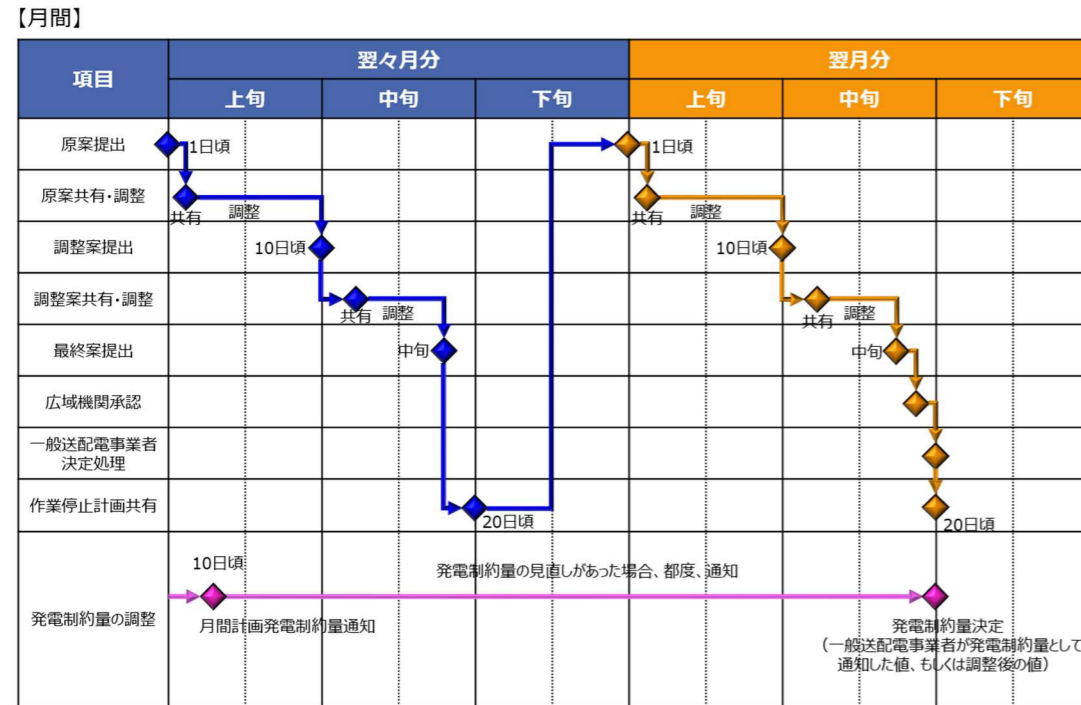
【月間】

| 項目 | 翌々月分 上旬 | 翌々月分 中旬 | 翌々月分 下旬 | 翌月分 上旬 | 翌月分 中旬 | 翌月分 下旬 |
|---|---|---|---|---|---|---|
| 原案提出 | 1日頃 | | | 1日頃 | | |
| 原案共有・調整 | 共有 調整 | | | 共有 調整 | | |
| 調整案提出 | 10日頃 | | | 10日頃 | | |
| 調整案共有・調整 | | 共有 調整 | | | 共有 調整 | |
| 最終案提出 | | 中旬 | | | 中旬 | |
| 広域機関承認 | | | | | | |
| 一般送配電事業者決定処理 | | | | | | |
| 作業停止計画共有 | | | 20日頃 | | | 20日頃 |
| 発電制約量の調整 | 10日頃 月間計画発電制約量通知 | 発電制約量の見直しがあった場合、都度、通知 | | | | 発電制約量決定 （一般送配電事業者が発電制約量として通知した値、もしくは調整後の値） |